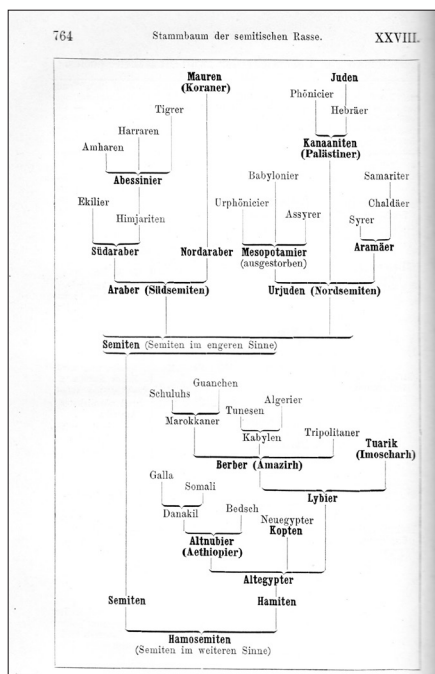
764

Stammbaum der semitischen Rasse.

XXVIII.

Mauren (Koraner)

Juden

Phönicier

Hebräer

Tigrer

Harraren

Amharen

Kanaaniten (Palästiner)

Abessinier

Babylonier

Samariter

Chaldäer

Ekilier

Himjariten

Urphönicier

Assyrer

Syrer

Südaraber

Nordaraber

Mesopotamier (ausgestorben)

Aramäer

Araber (Südsemiten)

Urjuden (Nordsemiten)

Semiten (Semiten im engeren Sinne)

Guanchen

Schuluhs

Algerier

Tunesen

Marokkaner

Kabylen

Tripolitaner

Tuarik (Imoscharh)

Berber (Amazirh)

Galla

Somali

Lybier

Danakil

Bedsch

Neuegypter

Kopten

Altnubier (Aethiopier)

Altegypter

Semiten

Hamiten

Hamosemiten (Semiten im weiteren Sinne)